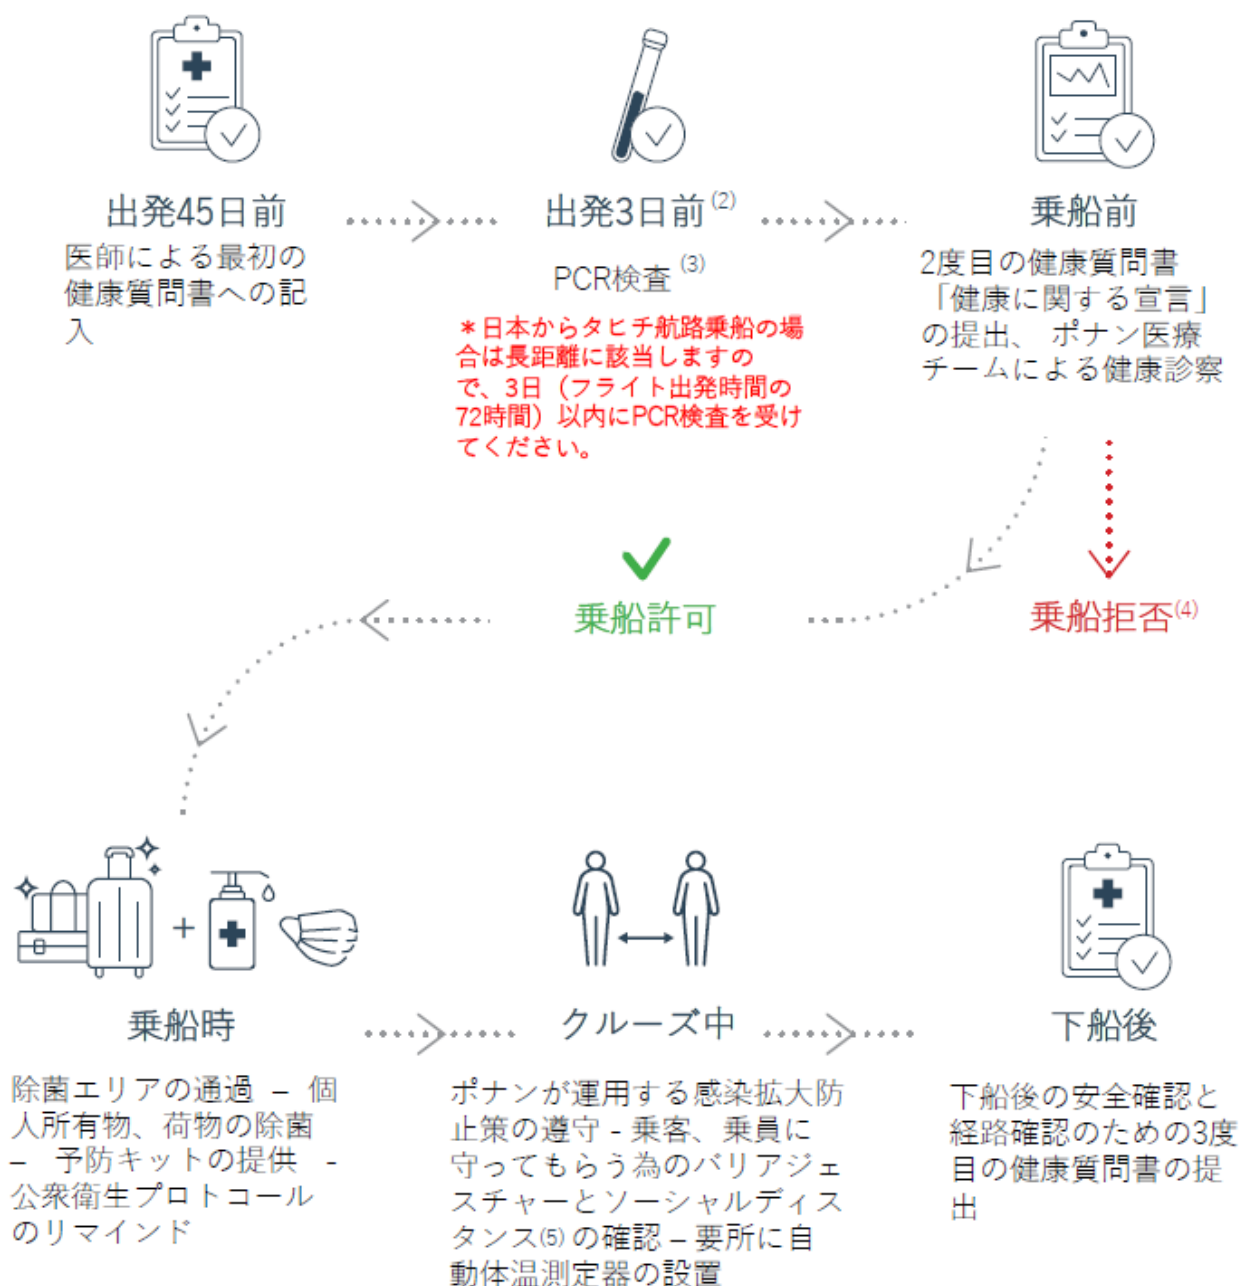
出発45日前
医師による最初の健康質問書への記入

出発3日前$^{(2)}$
PCR検査$^{(3)}$
＊日本からタヒチ航路乗船の場合は長距離に該当しますので、3日（フライト出発時間の72時間）以内にPCR検査を受けてください。

乗船前
2度目の健康質問書「健康に関する宣言」の提出、ポナン医療チームによる健康診察

乗船許可

乗船拒否$^{(4)}$

乗船時
除菌エリアの通過 – 個人所有物、荷物の除菌 – 予防キットの提供 - 公衆衛生プロトコールのリマインド

クルーズ中
ポナンが運用する感染拡大防止策の遵守 - 乗客、乗員に守ってもらう為のバリアジェスチャーとソーシャルディスタンス(5) の確認 – 要所に自動体温測定器の設置

下船後
下船後の安全確認と経路確認のための3度目の健康質問書の提出